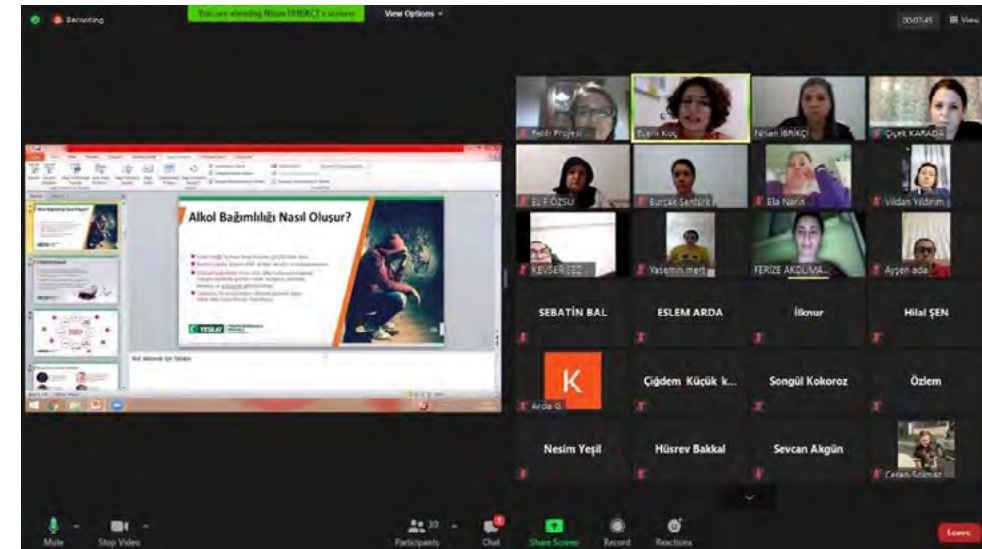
Recording

You are viewing Nisan İBRİKÇİ's screen

View Options

00:07:45

View

Alkol Bağımlılığı Nasıl Oluşur?

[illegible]

YEŞİLAY

Not eklemek için tıklatın

Fatih Projesi ...

Esin Koç

Nisan İBRİKÇİ

Çiçek KARADA...

ELİF ÖZSU

Burçak Şentürk

Ela Narin

Vildan Yıldırım

KEVSER EZE...

Yasemin mert

FERİZE AKDUMA...

Ayşen ada

SEBATİN BAL

ESLEM ARDA

İlknur

Hilal ŞEN

K

Arda G.

Çiğdem Küçük k...

Songül Kokoroz

Özlem

Nesim Yeşil

Hüsrev Bakkal

Sevcan Akgün

Ceren Solmaz

Mute

Stop Video

30

Participants

Chat

Share Screen

Record

Reactions

Leave